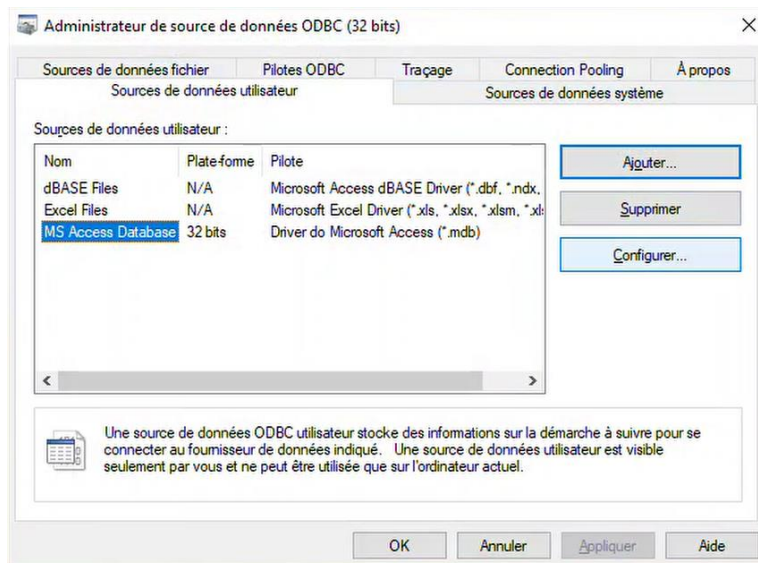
Administrateur de source de données ODBC (32 bits)

Sources de données fichier | Pilotes ODBC | Traçage | Connection Pooling | À propos
Sources de données utilisateur | Sources de données système

Sources de données utilisateur :

| Nom | Plate-forme | Pilote |
|---|---|---|
| dBASE Files | N/A | Microsoft Access dBASE Driver (*.dbf, *.ndx, |
| Excel Files | N/A | Microsoft Excel Driver (*.xls, *.xlsx, *.xlsm, *.xl: |
| MS Access Database | 32 bits | Driver do Microsoft Access (*.mdb) |

Ajouter...
Supprimer
Configurer...

Une source de données ODBC utilisateur stocke des informations sur la démarche à suivre pour se connecter au fournisseur de données indiqué. Une source de données utilisateur est visible seulement par vous et ne peut être utilisée que sur l'ordinateur actuel.

OK | Annuler | Appliquer | Aide